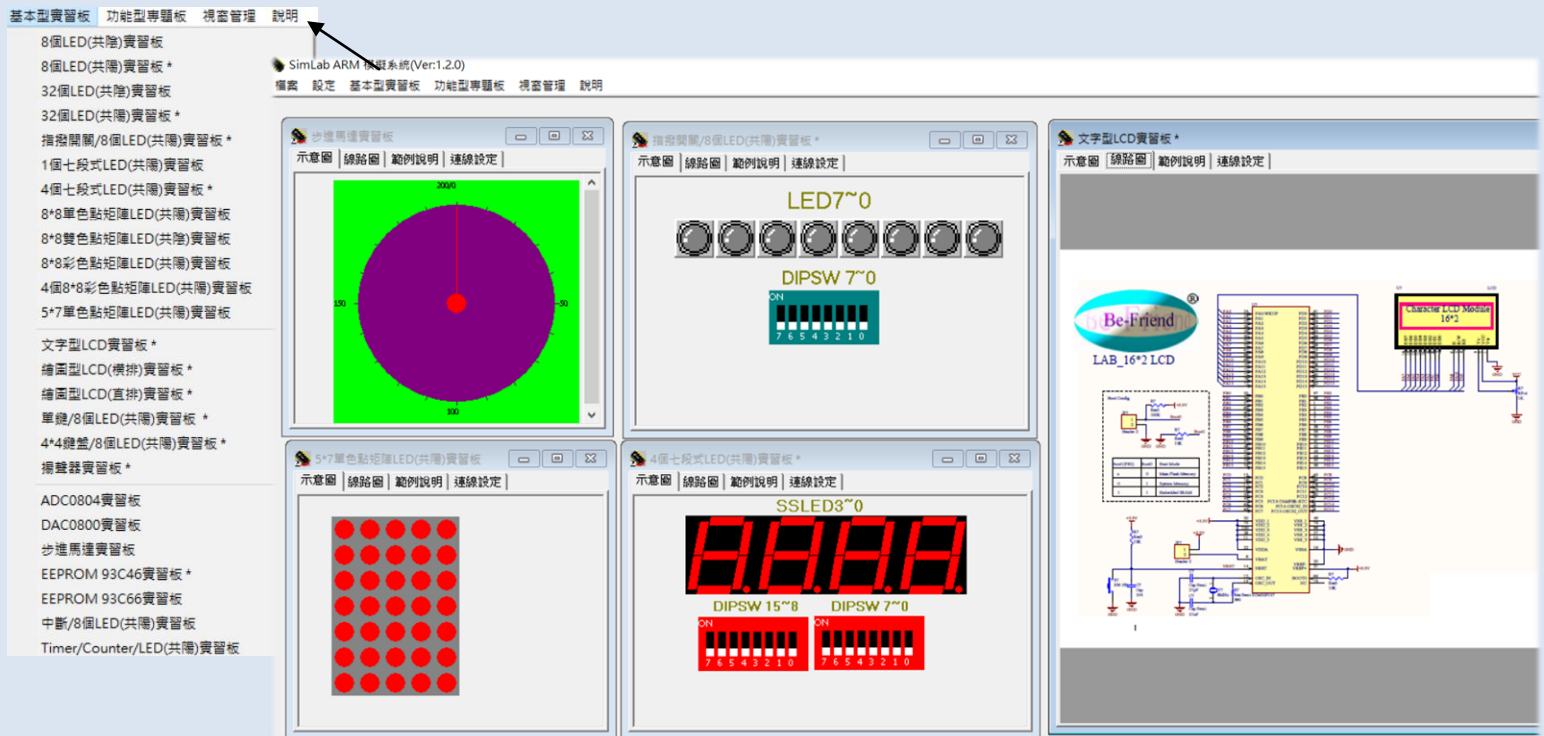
基本型實習板 功能型專題板 視窗管理 說明

8個LED(共陰)實習板
8個LED(共陽)實習板 *
32個LED(共陰)實習板
32個LED(共陽)實習板 *
指撥開關/8個LED(共陽)實習板 *
1個七段式LED(共陽)實習板
4個七段式LED(共陽)實習板 *
8*8單色點矩陣LED(共陽)實習板
8*8雙色點矩陣LED(共陰)實習板
8*8彩色點矩陣LED(共陽)實習板
4個8*8彩色點矩陣LED(共陽)實習板
5*7單色點矩陣LED(共陽)實習板

文字型LCD實習板 *
繪圖型LCD(橫排)實習板 *
繪圖型LCD(直排)實習板 *
單鍵/8個LED(共陽)實習板 *
4*4鍵盤/8個LED(共陽)實習板 *
揚聲器實習板 *

ADC0804實習板
DAC0800實習板
步進馬達實習板
EEPROM 93C46實習板 *
EEPROM 93C66實習板
中斷/8個LED(共陽)實習板
Timer/Counter/LED(共陽)實習板

SimLab ARM 模擬系統(Ver:1.2.0)
檔案 設定 基本型實習板 功能型專題板 視窗管理 說明

步進馬達實習板
示意圖 線路圖 範例說明 連線設定
200/0
150
50
100

指撥開關/8個LED(共陽)實習板 *
示意圖 線路圖 範例說明 連線設定
LED7~0
DIPSW 7~0
ON
7 6 5 4 3 2 1 0

文字型LCD實習板 *
示意圖 線路圖 範例說明 連線設定
Be-Friend
LAB_16*2 LCD
Character LCD Module 16*2

5*7單色點矩陣LED(共陽)實習板
示意圖 線路圖 範例說明 連線設定

4個七段式LED(共陽)實習板 *
示意圖 線路圖 範例說明 連線設定
SSLED3~0
DIPSW 15~8
DIPSW 7~0
ON
7 6 5 4 3 2 1 0
ON
7 6 5 4 3 2 1 0